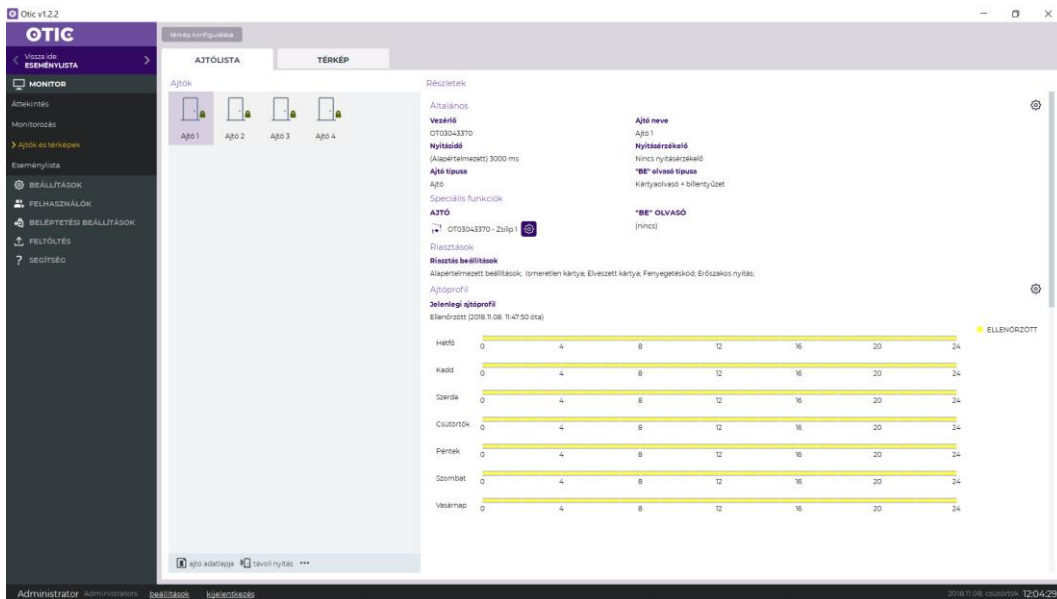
Otic v1.2.2

OTIC

Vissza ide: ESEMÉNYLISTA

MONITOR

Áttekintés

Monitorozás

> Ajtók és térképek

Eseménylista

BEÁLLÍTÁSOK

FELHASZNÁLÓK

BELÉPTETÉSI BEÁLLÍTÁSOK

FELTÖLTÉS

SEGÍTSÉG

térkép konfigurálása

AJTÓLISTA

TÉRKÉP

Ajtók

Ajtó 1 Ajtó 2 Ajtó 3 Ajtó 4

ajtó adatlapja távoli nyitás •••

Részletek

Általános

Vezérlő
OT03043370

Ajtó neve
Ajtó 1

Nyitásidő
(Alapértelmezett) 3000 ms

Nyitásérzékelő
Nincs nyitásérzékelő

Ajtó típusa
Ajtó

"BE" olvasó típusa
Kártyaolvasó + billentyűzet

Speciális funkciók

AJTÓ
OT03043370 - Zsilip 1

"BE" OLVASÓ
(nincs)

Riasztások

Riasztás beállítások
Alapértelmezett beállítások: Ismeretlen kártya; Elveszett kártya; Fenyegetéskód; Erőszakos nyitás;

Ajtóprofil

Jelenlegi ajtóprofil
Ellenőrzött (2018.11.08. 11:47:50 óta)

ELLENŐRZÖTT

Hétfő 0 4 8 12 16 20 24

Kedd 0 4 8 12 16 20 24

Szerda 0 4 8 12 16 20 24

Csütörtök 0 4 8 12 16 20 24

Péntek 0 4 8 12 16 20 24

Szombat 0 4 8 12 16 20 24

Vasárnap 0 4 8 12 16 20 24

Administrator Administrators beállítások kijelentkezés

2018.11.08. csütörtök 12:04:29